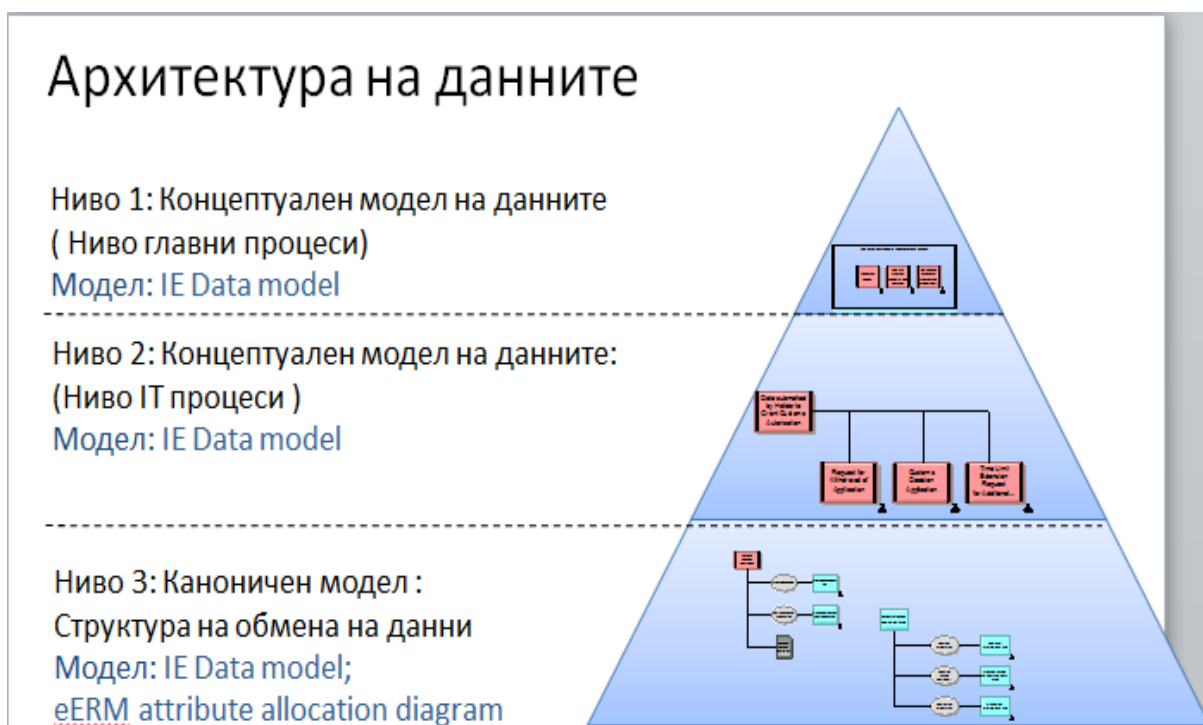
Архитектура на данните

Ниво 1: Концептуален модел на данните
( Ниво главни процеси)
Модел: IE Data model

Ниво 2: Концептуален модел на данните:
(Ниво IT процеси )
Модел: IE Data model

Ниво 3: Каноничен модел :
Структура на обмена на данни
Модел: IE Data model;
eERM attribute allocation diagram